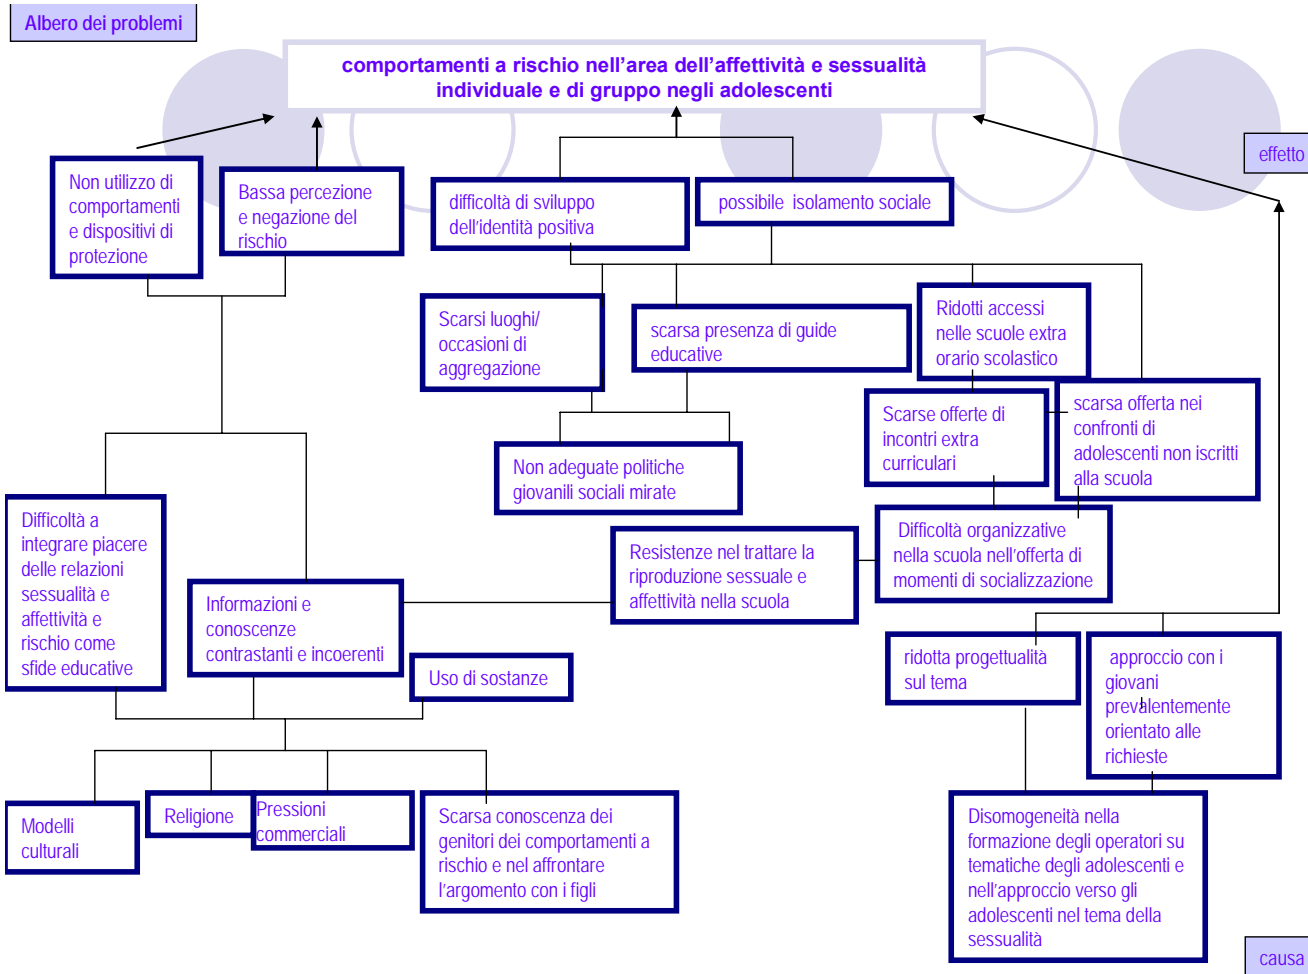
Albero dei problemi

comportamenti a rischio nell'area dell'affettività e sessualità individuale e di gruppo negli adolescenti

effetto

Non utilizzo di comportamenti e dispositivi di protezione

Bassa percezione e negazione del rischio

difficoltà di sviluppo dell'identità positiva

possibile isolamento sociale

Scarsi luoghi/ occasioni di aggregazione

scarsa presenza di guide educative

Ridotti accessi nelle scuole extra orario scolastico

Scarse offerte di incontri extra curriculari

scarsa offerta nei confronti di adolescenti non iscritti alla scuola

Non adeguate politiche giovanili sociali mirate

Difficoltà a integrare piacere delle relazioni sessualità e affettività e rischio come sfide educative

Resistenze nel trattare la riproduzione sessuale e affettività nella scuola

Difficoltà organizzative nella scuola nell'offerta di momenti di socializzazione

Informazioni e conoscenze contrastanti e incoerenti

Uso di sostanze

ridotta progettualità sul tema

approccio con i giovani prevalentemente orientato alle richieste

Modelli culturali

Religione

Pressioni commerciali

Scarsa conoscenza dei genitori dei comportamenti a rischio e nel affrontare l'argomento con i figli

Disomogeneità nella formazione degli operatori su tematiche degli adolescenti e nell'approccio verso gli adolescenti nel tema della sessualità

causa